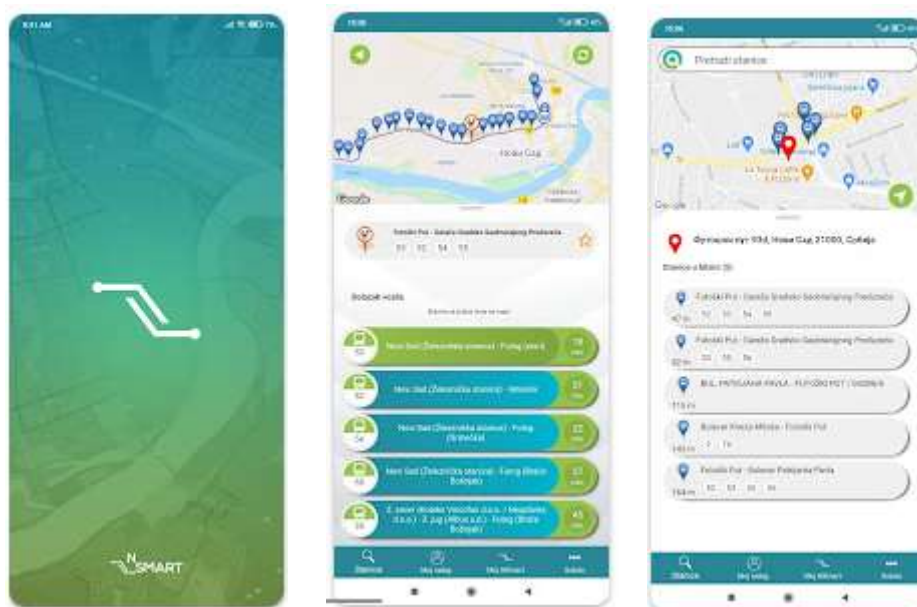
9:41 AM

NSMART

Novi Sad

Futoški Put - Gradsko Saobraćajno Preduzeće

51 52 54 55

Dolazak vozila

Novi Sad (Železnička stanica) - Futog (stari)

Novi Sad (Železnička stanica) - Veternik

Novi Sad (Železnička stanica) - Futog (Brnjaš)

Novi Sad (Železnička stanica) - Futog (Bistro Bobija)

Stanice

Pretraži stanice

Novi Sad

Futoški Put - Gradsko Saobraćajno Preduzeće

Futoški Put - Gradsko Saobraćajno Preduzeće

BUL. PATRIJARHA PAVLA - FUTOŠKI PUT

Bulevar Kneza Miloša - Futoški Put

Futoški Put - Bulevar Patrijarha Pavla

Stanice